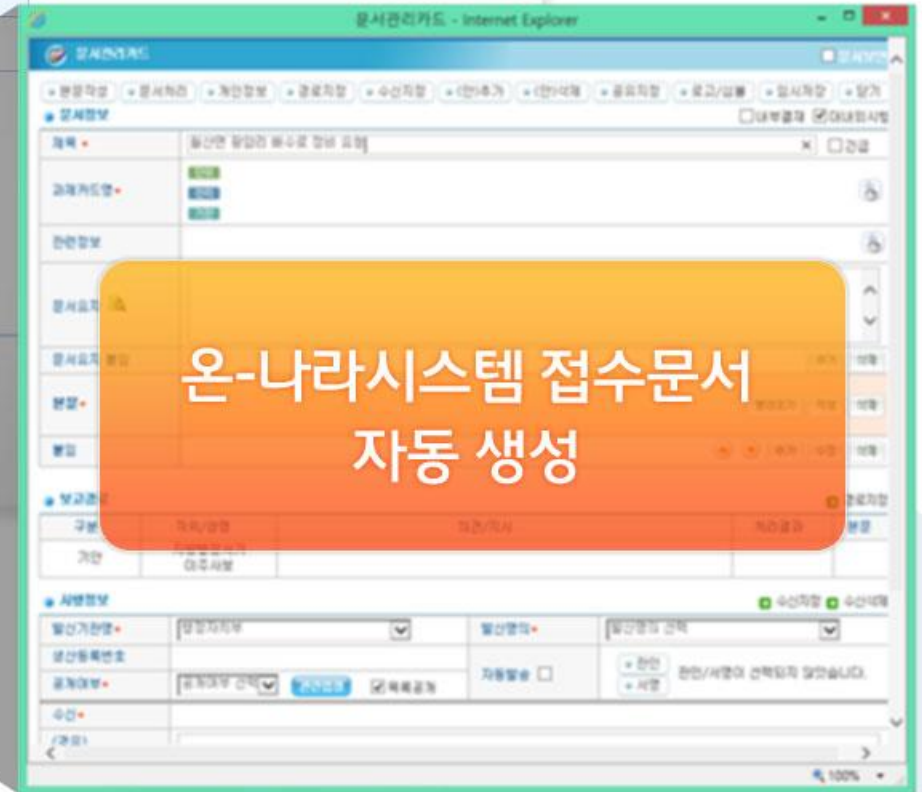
문서관리카드 - Internet Explorer

문서관리카드

본문작성 문서처리 개인정보 경로지정 수신지정 (안)추가 (안)삭제 공유지정 로그/실행 임시저장 닫기

문서정보

내부결재 대내외시행

제목 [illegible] 긴급

과제카드명

관련정보

문서요지

문서요지

본문

붙임

온-나라시스템 접수문서
자동 생성

보고경로

구분 처리/상황 의견/지시 처리결과 본문

기안 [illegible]

시행정보

수신처지정 수신자삭제

발신기관명 발신명의

생산등록번호

공개여부 자동발송 안전 서명 관인/서명이 선택되지 않았습니다.

수신

100%